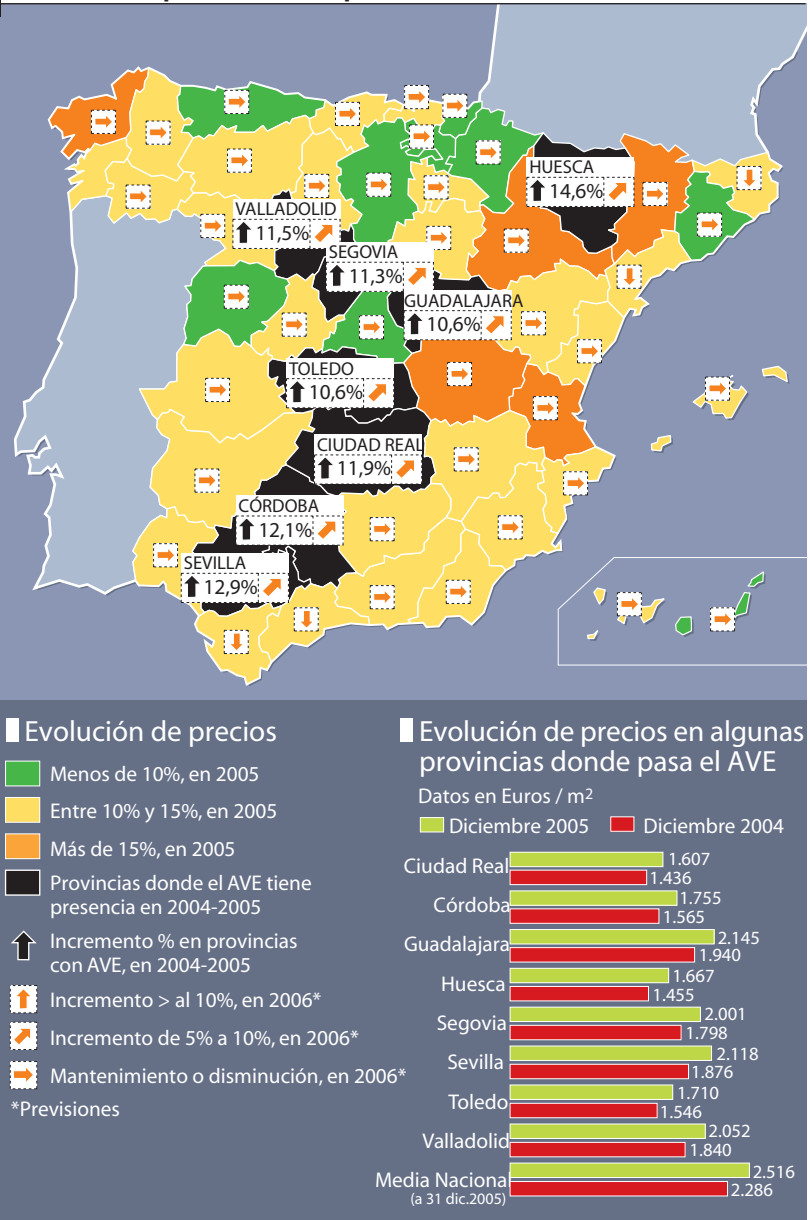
HUESCA
14,6%

VALLADOLID
11,5%

SEGOVIA
11,3%

GUADALAJARA
10,6%

TOLEDO
10,6%

CIUDAD REAL
11,9%

CÓRDOBA
12,1%

SEVILLA
12,9%

Evolución de precios

Menos de 10%, en 2005

Entre 10% y 15%, en 2005

Más de 15%, en 2005

Provincias donde el AVE tiene presencia en 2004-2005

Incremento % en provincias con AVE, en 2004-2005

Incremento > al 10%, en 2006*

Incremento de 5% a 10%, en 2006*

Mantenimiento o disminución, en 2006*

*Previsiones

Evolución de precios en algunas provincias donde pasa el AVE

Datos en Euros / m$^2$

Diciembre 2005 Diciembre 2004

| | Diciembre 2005 | Diciembre 2004 |
|---|---|---|
| Ciudad Real | 1.607 | 1.436 |
| Córdoba | 1.755 | 1.565 |
| Guadalajara | 2.145 | 1.940 |
| Huesca | 1.667 | 1.455 |
| Segovia | 2.001 | 1.798 |
| Sevilla | 2.118 | 1.876 |
| Toledo | 1.710 | 1.546 |
| Valladolid | 2.052 | 1.840 |
| Media Nacional (a 31 dic.2005) | 2.516 | 2.286 |